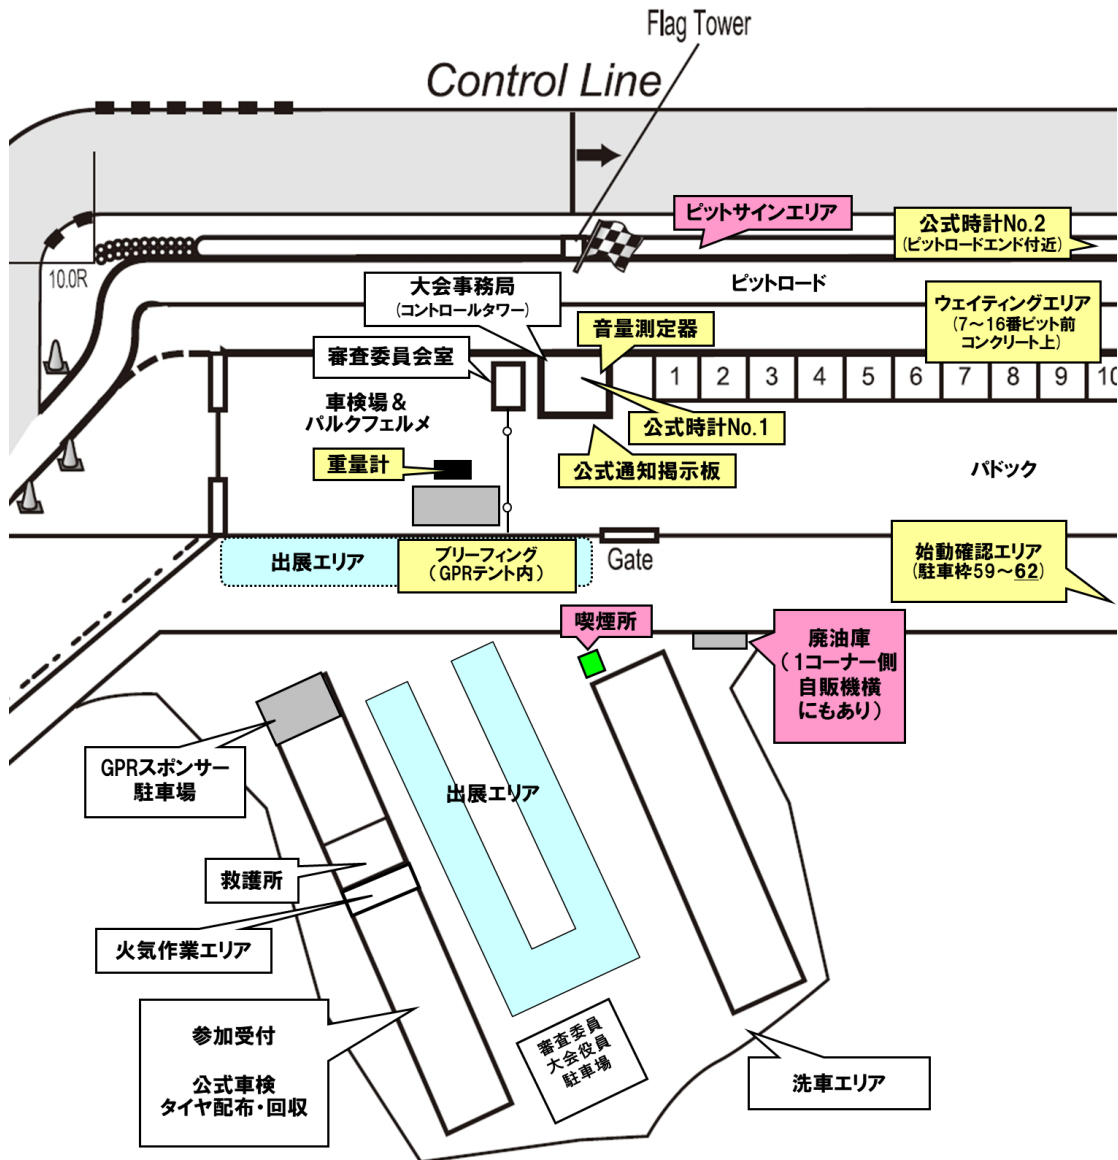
Flag Tower

Control Line

10.0R

ピットサインエリア

公式時計No.2
(ピットロードエンド付近)

ピットロード

大会事務局
(コントロールタワー)

ウェイティングエリア
(7～16番ピット前
コンクリート上)

音量測定器

審査委員会室

1 2 3 4 5 6 7 8 9 10

車検場＆
パルクフェルメ

公式時計No.1

公式通知掲示板

パドック

重量計

出展エリア

ブリーフィング
(GPRテント内)

Gate

始動確認エリア
(駐車枠59～62)

喫煙所

廃油庫
(1コーナー側
自販機横
にもあり)

GPRスポンサー
駐車場

出展エリア

救護所

火気作業エリア

参加受付

公式車検
タイヤ配布・回収

審査委員
大会役員
駐車場

洗車エリア